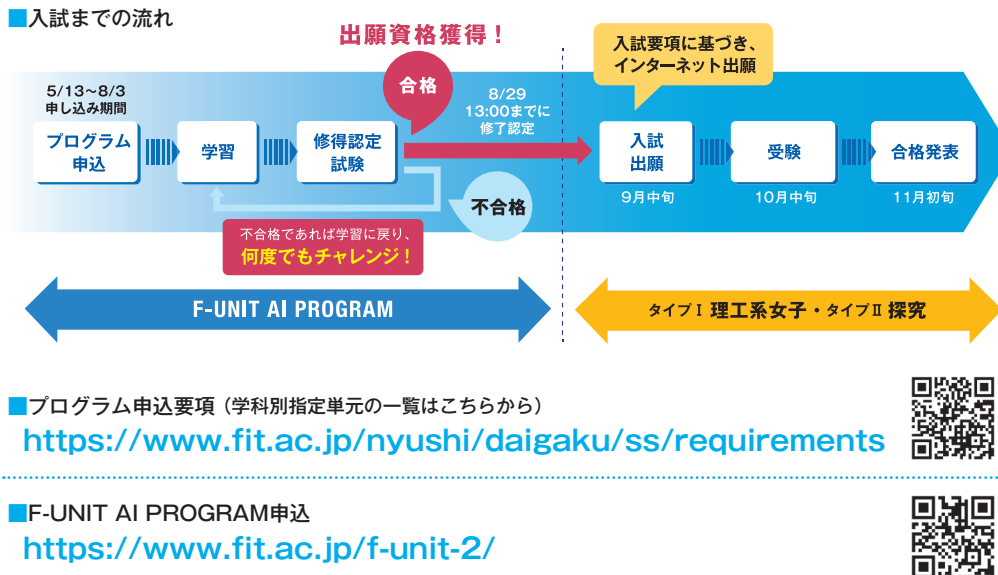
■入試までの流れ

出願資格獲得！

5/13～8/3
申し込み期間

プログラム申込

学習

修得認定試験

合格

8/29
13:00までに
修了認定

不合格

不合格であれば学習に戻り、
何度でもチャレンジ！

入試要項に基づき、
インターネット出願

入試出願
9月中旬

受験
10月中旬

合格発表
11月初旬

F-UNIT AI PROGRAM

タイプⅠ 理工系女子・タイプⅡ 探究

■プログラム申込要項（学科別指定単元の一覧はこちらから）
https://www.fit.ac.jp/nyushi/daigaku/ss/requirements

■F-UNIT AI PROGRAM申込
https://www.fit.ac.jp/f-unit-2/